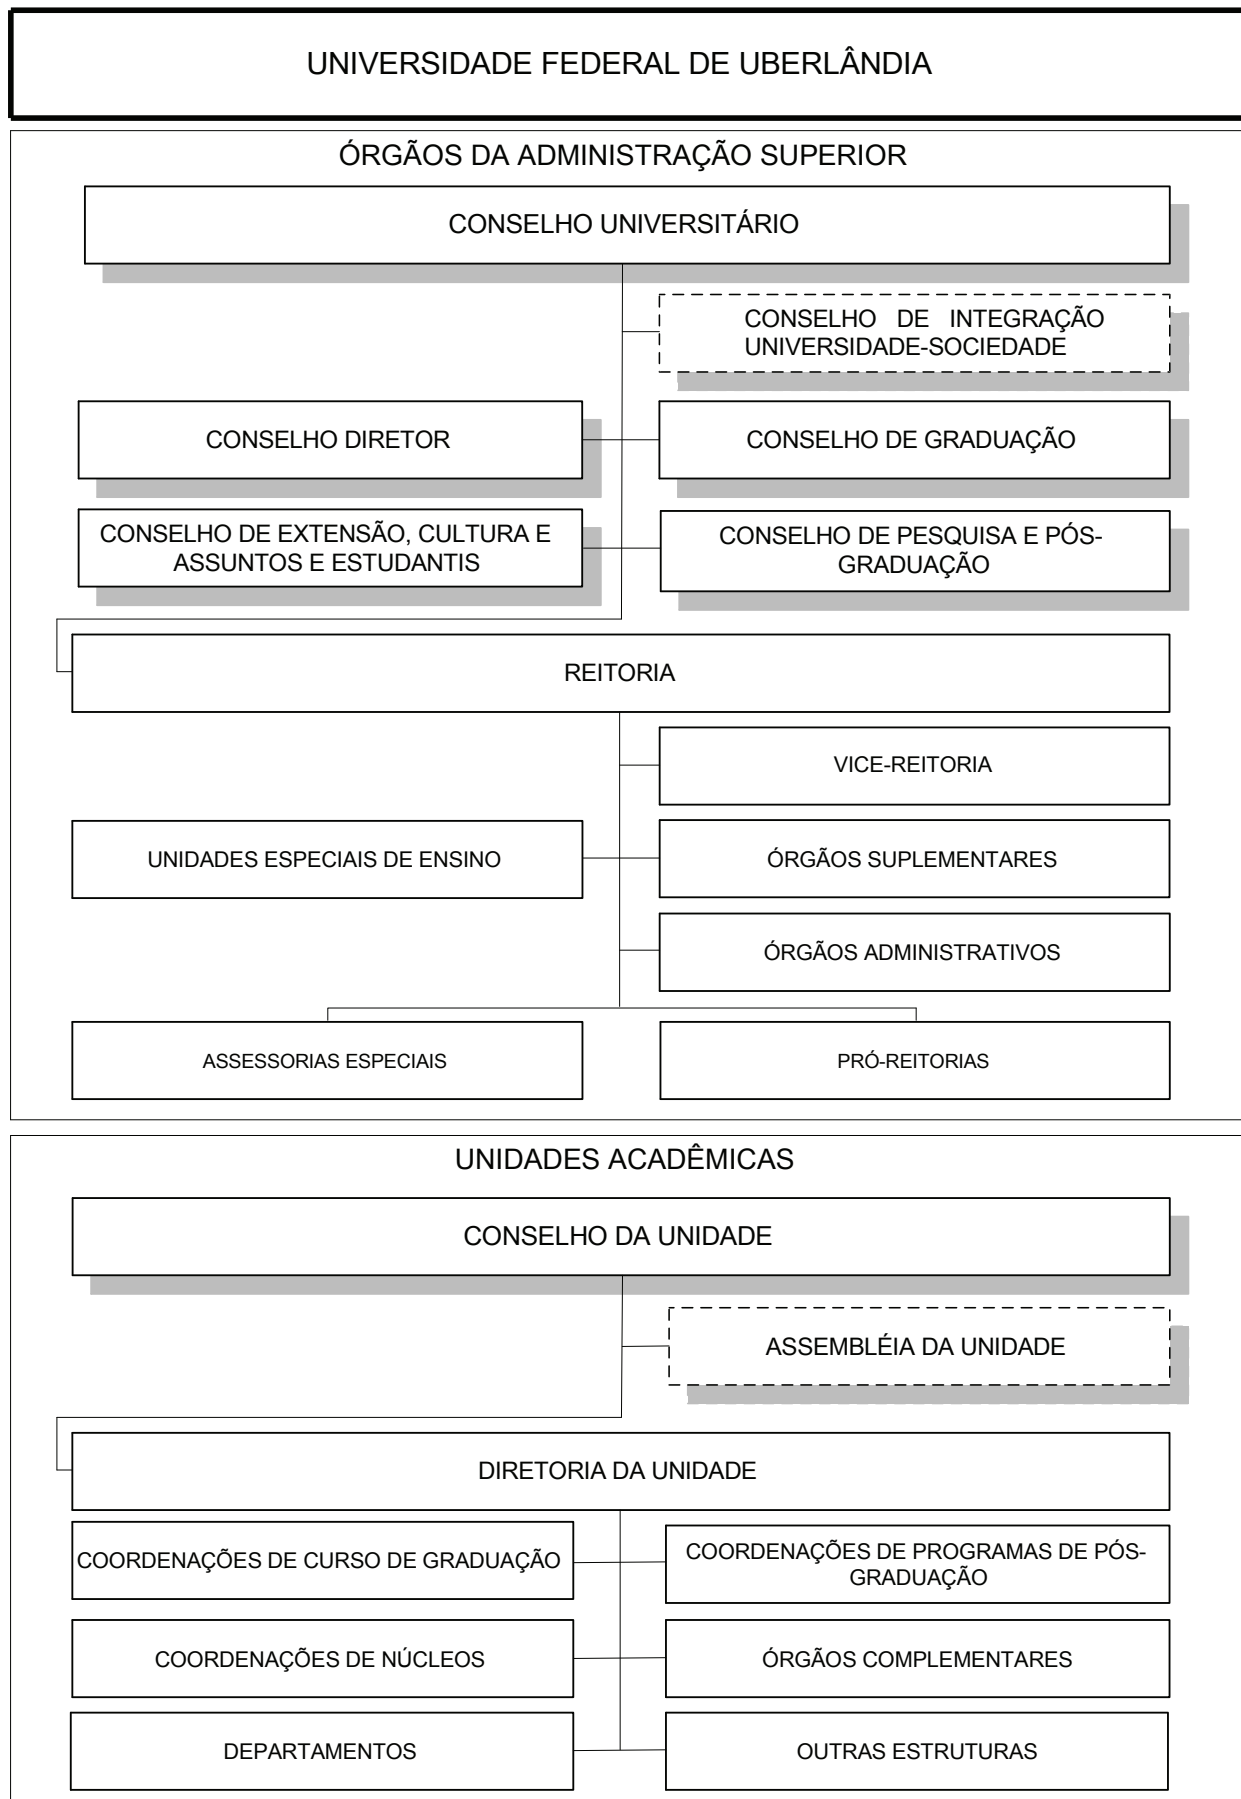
UNIVERSIDADE FEDERAL DE UBERLÂNDIA

ÓRGÃOS DA ADMINISTRAÇÃO SUPERIOR

CONSELHO UNIVERSITÁRIO

CONSELHO DE INTEGRAÇÃO UNIVERSIDADE-SOCIEDADE

CONSELHO DIRETOR

CONSELHO DE GRADUAÇÃO

CONSELHO DE EXTENSÃO, CULTURA E ASSUNTOS E ESTUDANTIS

CONSELHO DE PESQUISA E PÓS-GRADUAÇÃO

REITORIA

VICE-REITORIA

UNIDADES ESPECIAIS DE ENSINO

ÓRGÃOS SUPLEMENTARES

ÓRGÃOS ADMINISTRATIVOS

ASSESSORIAS ESPECIAIS

PRÓ-REITORIAS

UNIDADES ACADÊMICAS

CONSELHO DA UNIDADE

ASSEMBLÉIA DA UNIDADE

DIRETORIA DA UNIDADE

COORDENAÇÕES DE CURSO DE GRADUAÇÃO

COORDENAÇÕES DE PROGRAMAS DE PÓS-GRADUAÇÃO

COORDENAÇÕES DE NÚCLEOS

ÓRGÃOS COMPLEMENTARES

DEPARTAMENTOS

OUTRAS ESTRUTURAS